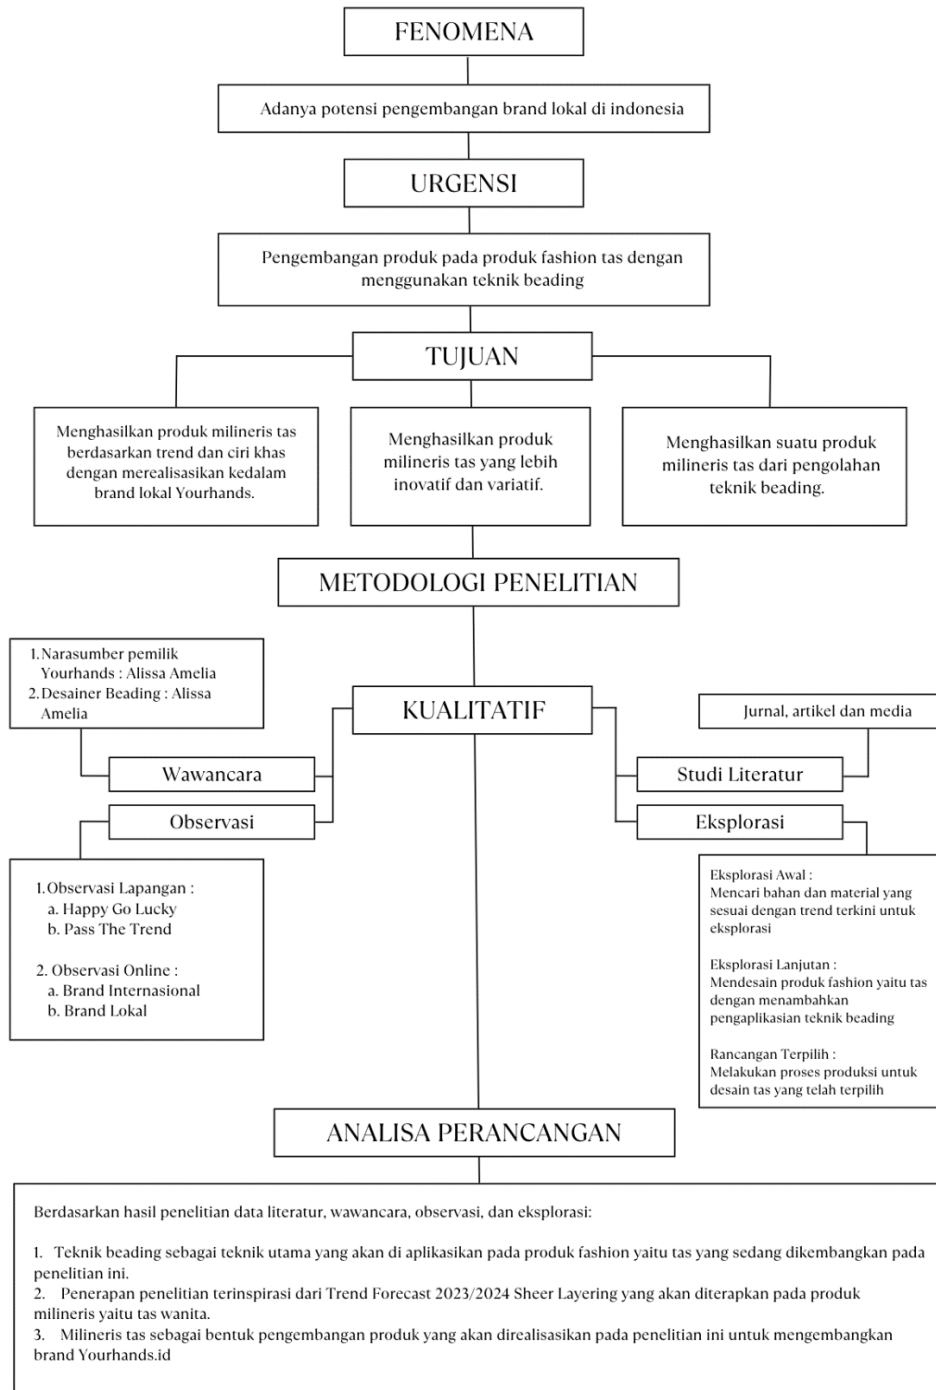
FENOMENA

Adanya potensi pengembangan brand lokal di indonesia

URGENSI

Pengembangan produk pada produk fashion tas dengan menggunakan teknik beading

TUJUAN

Menghasilkan produk milineris tas berdasarkan trend dan ciri khas dengan merealisasikan kedalam brand lokal Yourhands.

Menghasilkan produk milineris tas yang lebih inovatif dan variatif.

Menghasilkan suatu produk milineris tas dari pengolahan teknik beading.

METODOLOGI PENELITIAN

1. Narasumber pemilik Yourhands : Alissa Amelia
2. Desainer Beading : Alissa Amelia

KUALITATIF

Jurnal, artikel dan media

Wawancara

Studi Literatur

Observasi

Eksplorasi

1. Observasi Lapangan :
a. Happy Go Lucky
b. Pass The Trend

2. Observasi Online :
a. Brand Internasional
b. Brand Lokal

Eksplorasi Awal :
Mencari bahan dan material yang sesuai dengan trend terkini untuk eksplorasi

Eksplorasi Lanjutan :
Mendesain produk fashion yaitu tas dengan menambahkan pengaplikasian teknik beading

Rancangan Terpilih :
Melakukan proses produksi untuk desain tas yang telah terpilih

ANALISA PERANCANGAN

Berdasarkan hasil penelitian data literatur, wawancara, observasi, dan eksplorasi:

1. Teknik beading sebagai teknik utama yang akan di aplikasikan pada produk fashion yaitu tas yang sedang dikembangkan pada penelitian ini.
2. Penerapan penelitian terinspirasi dari Trend Forecast 2023/2024 Sheer Layering yang akan diterapkan pada produk milineris yaitu tas wanita.
3. Milineris tas sebagai bentuk pengembangan produk yang akan direalisasikan pada penelitian ini untuk mengembangkan brand Yourhands.id